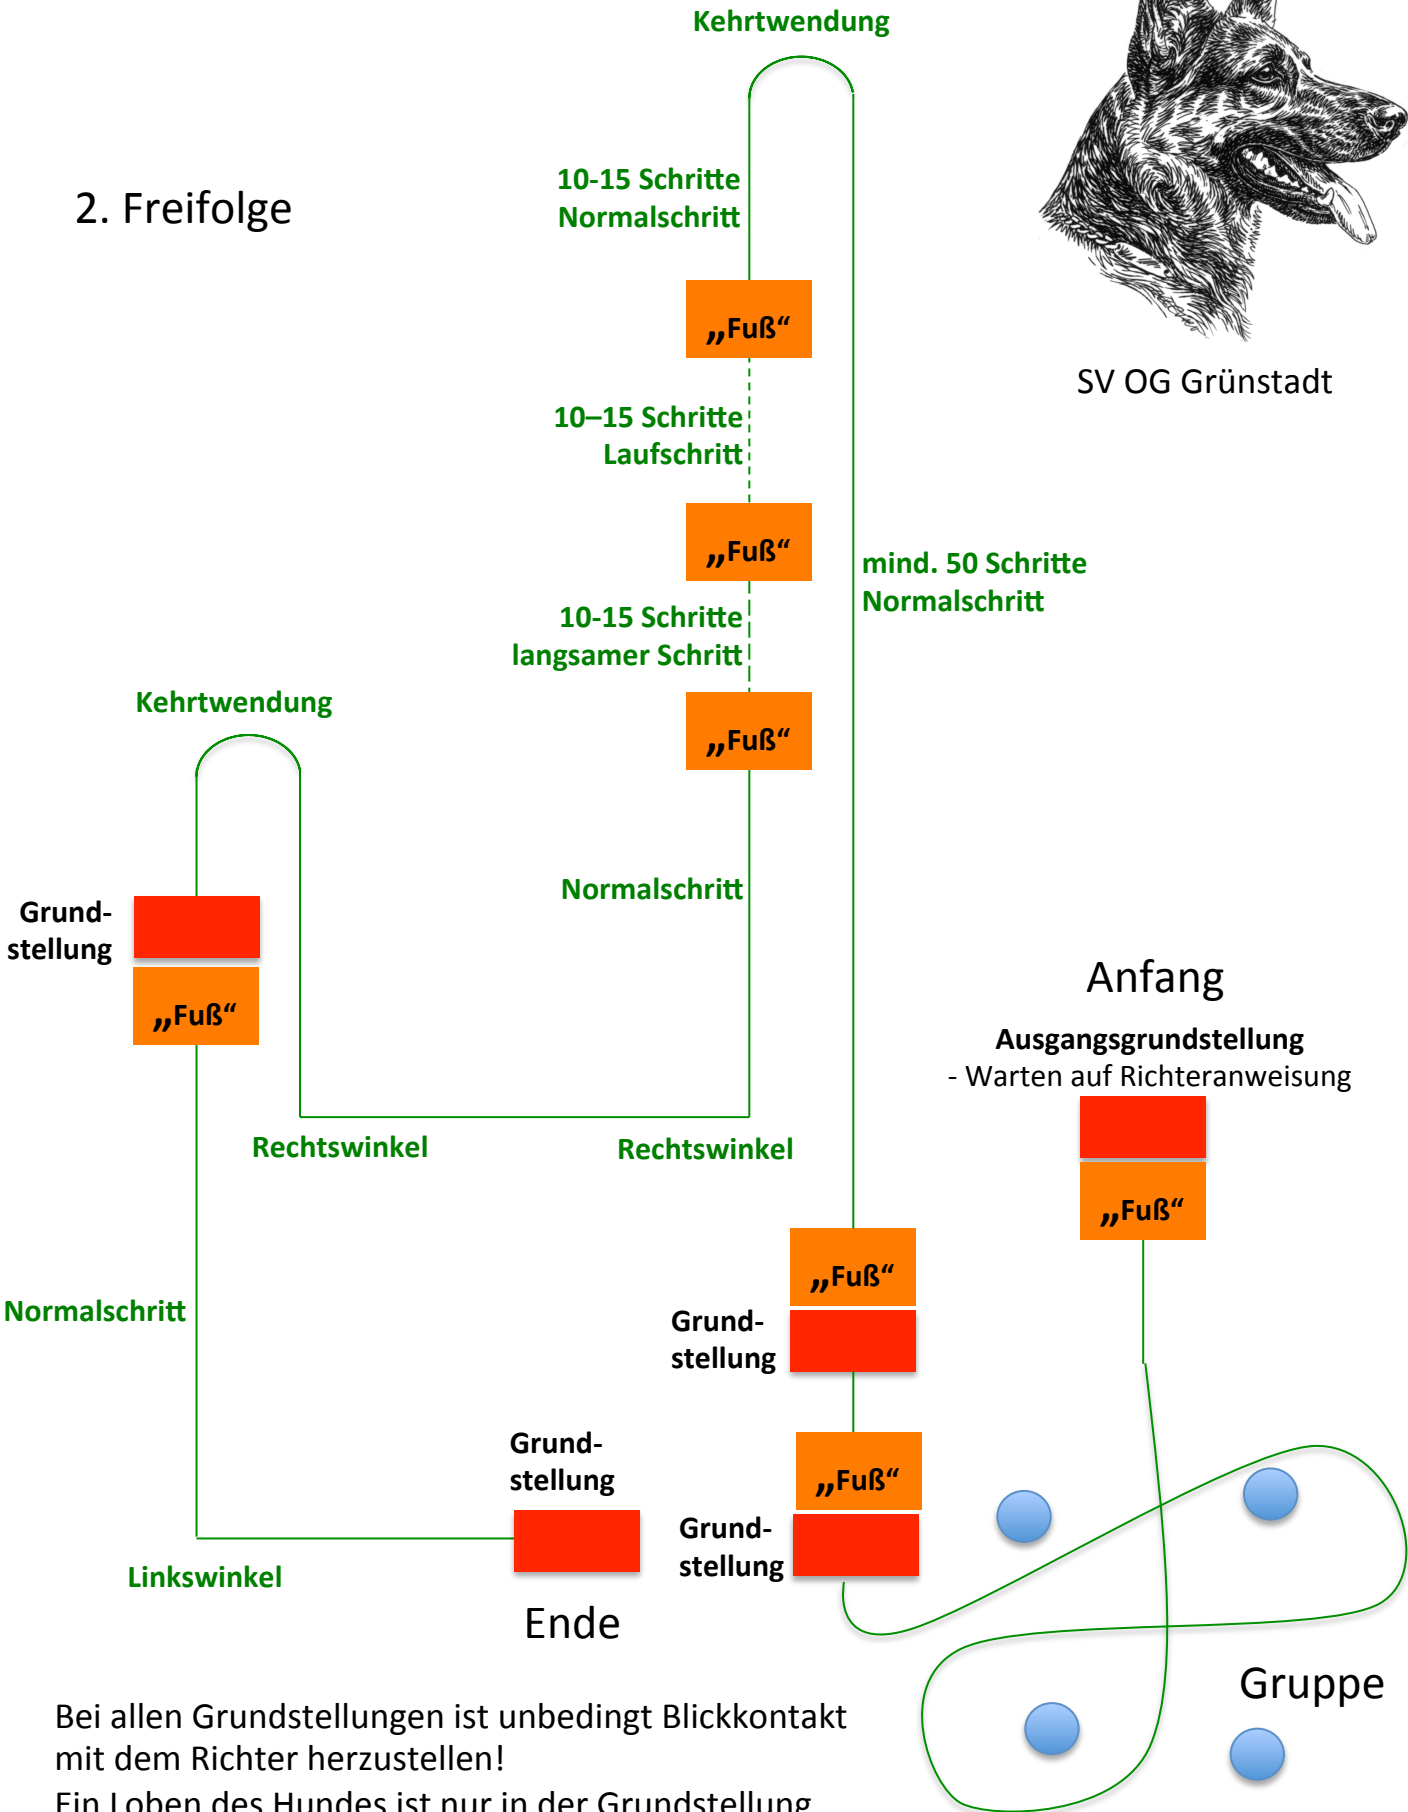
Kehrtwendung

2. Freifolge

10-15 Schritte
Normalschritt

SV OG Grünstadt

„Fuß“

10–15 Schritte
Laufschritt

„Fuß“

mind. 50 Schritte
Normalschritt

10-15 Schritte
langsamer Schritt

„Fuß“

Kehrtwendung

Normalschritt

Grundstellung

„Fuß“

Anfang

Ausgangsgrundstellung
- Warten auf Richteranweisung

Rechtswinkel

Rechtswinkel

„Fuß“

„Fuß“

Normalschritt

Grundstellung

Grundstellung

„Fuß“

Grundstellung

Linkswinkel

Ende

Gruppe

Bei allen Grundstellungen ist unbedingt Blickkontakt mit dem Richter herzustellen!
Ein Loben des Hundes ist nur in der Grundstellung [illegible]